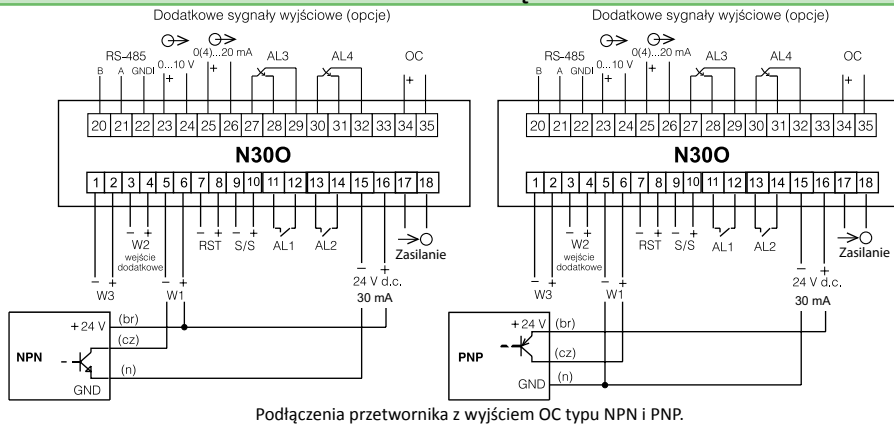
Dodatkowe sygnały wyjściowe (opcje)

RS-485
B A GNDI
0...10 V
0(4)...20 mA
AL3 AL4 OC
20 21 22 23 24 25 26 27 28 29 30 31 32 33 34 35
N30O
1 2 3 4 5 6 7 8 9 10 11 12 13 14 15 16 17 18
W2 wejście dodatkowe
RST S/S AL1 AL2
Zasilanie
W3 W1
24 V d.c.
30 mA
+24 V (br)
(cz)
(n)
NPN
GND

Dodatkowe sygnały wyjściowe (opcje)

RS-485
B A GNDI
0...10 V
0(4)...20 mA
AL3 AL4 OC
20 21 22 23 24 25 26 27 28 29 30 31 32 33 34 35
N30O
1 2 3 4 5 6 7 8 9 10 11 12 13 14 15 16 17 18
W2 wejście dodatkowe
RST S/S AL1 AL2
Zasilanie
W3 W1
24 V d.c.
30 mA
+24 V (br)
(cz)
(n)
PNP
GND

Podłączenia przetwornika z wyjściem OC typu NPN i PNP.